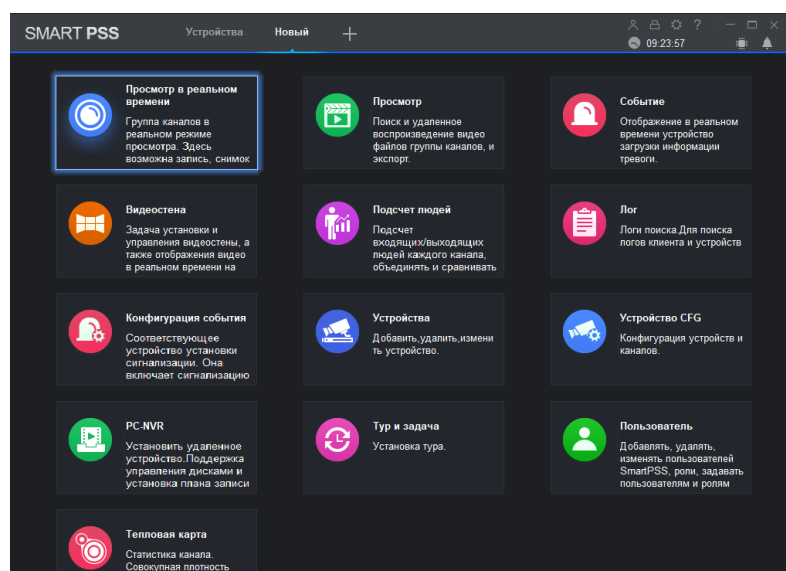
SMART PSS

Устройства

Новый

+

09:23:57

Просмотр в реальном времени

Группа каналов в реальном режиме просмотра. Здесь возможна запись, снимок

Просмотр

Поиск и удаленное воспроизведение видео файлов группы каналов, и экспорт.

Событие

Отображение в реальном времени устройства загрузки информации тревоги.

Видеостена

Задача установки и управления видеостены, а также отображения видео в реальном времени на

Подсчет людей

Подсчет входящих/выходящих людей каждого канала, объединять и сравнивать

Лог

Логи поиска.Для поиска логов клиента и устройств

Конфигурация события

Соответствующее устройство установки сигнализации. Она включает сигнализацию

Устройства

Добавить,удалить,изменить устройство.

Устройство CFG

Конфигурация устройств и каналов.

PC-NVR

Установить удаленное устройство.Поддержка управления дисками и установка плана записи

Тур и задача

Установка тура.

Пользователь

Добавлять, удалять, изменять пользователей SmartPSS, роли, задавать пользователям и ролям

Тепловая карта

Статистика канала. Совокупная плотность